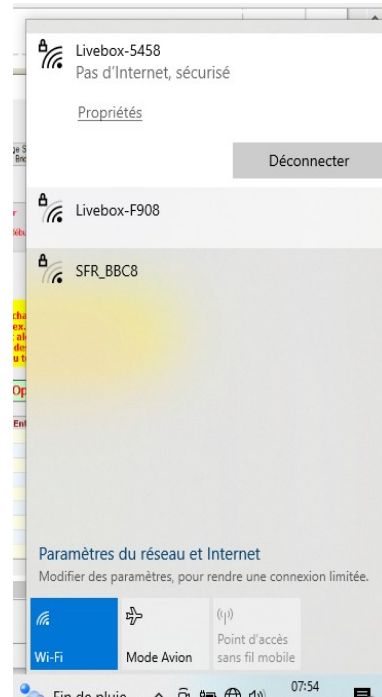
Livebox-5458
Pas d'Internet, sécurisé

Propriétés

Déconnecter

Livebox-F908

SFR_BBC8

Paramètres du réseau et Internet
Modifier des paramètres, pour rendre une connexion limitée.

Wi-Fi

Mode Avion

Point d'accès sans fil mobile

Fin de pluie

07:54